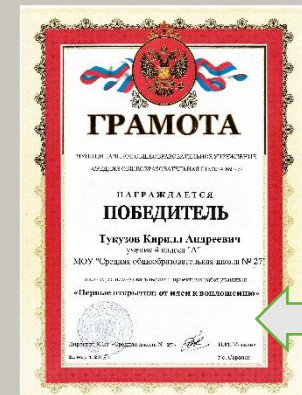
ГРАМОТА

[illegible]

НАГРАЖДАЕТСЯ

ПОБЕДИТЕЛЬ

Тукузов Кирилл Андреевич
ученик 4 класса "А"
МОУ "Средняя общеобразовательная школа № 27"

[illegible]

«Первые открытия: от идеи к воплощению»

Директор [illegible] № 27 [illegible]

г.о. Саранск